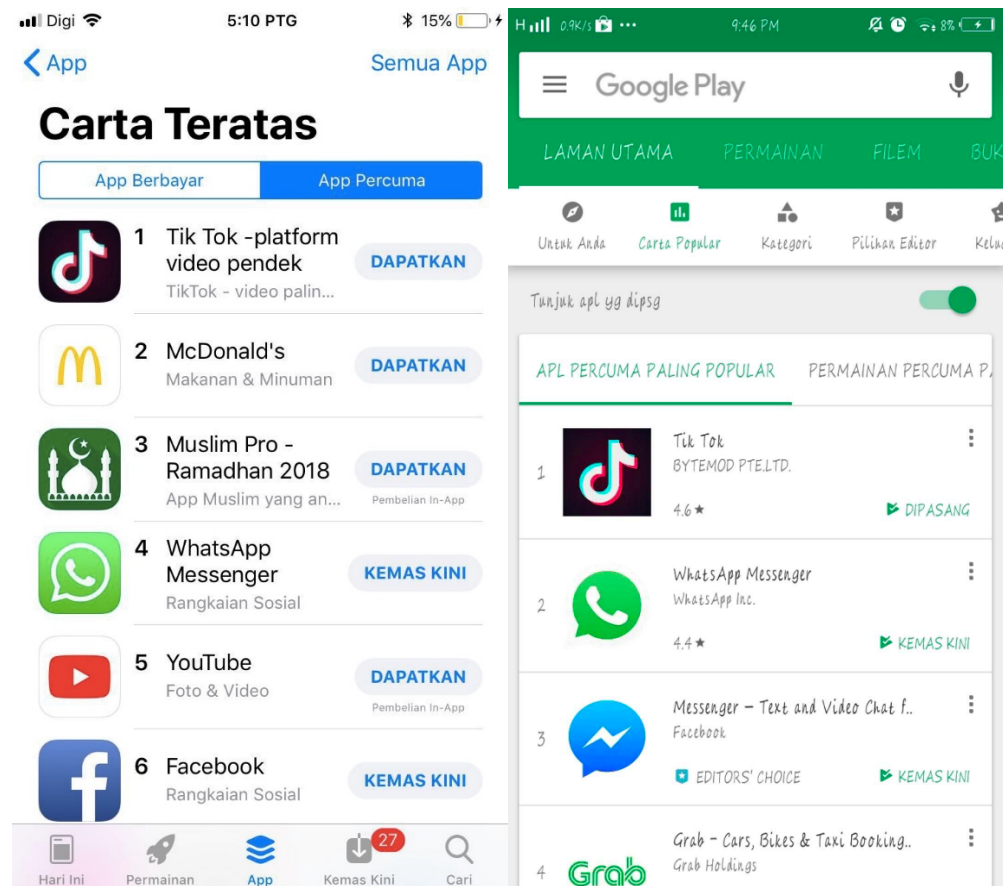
Digi 5:10 PTG 15%

App Semua App

Carta Teratas

App Berbayar App Percuma

1 Tik Tok -platform video pendek
TikTok - video palin...
DAPATKAN

2 McDonald's
Makanan & Minuman
DAPATKAN

3 Muslim Pro - Ramadhan 2018
App Muslim yang an...
DAPATKAN
Pembelian In-App

4 WhatsApp Messenger
Rangkaian Sosial
KEMAS KINI

5 YouTube
Foto & Video
DAPATKAN
Pembelian In-App

6 Facebook
Rangkaian Sosial
KEMAS KINI

Hari Ini Permainan App 27 Kemas Kini Cari

0.9K/s 9:46 PM 8%

Google Play

LAMAN UTAMA PERMAINAN FILEM BUK

Untuk Anda Carta Popular Kategori Pilihan Editor Kelu

Tunjuk apl yg dipsg

APL PERCUMA PALING POPULAR PERMAINAN PERCUMA P

1 Tik Tok
BYTEMOD PTE.LTD.
4.6★
DIPASANG

2 WhatsApp Messenger
WhatsApp Inc.
4.4★
KEMAS KINI

3 Messenger – Text and Video Chat f..
Facebook
EDITORS' CHOICE
KEMAS KINI

4 Grab – Cars, Bikes & Taxi Booking..
Grab Holdings
Grab